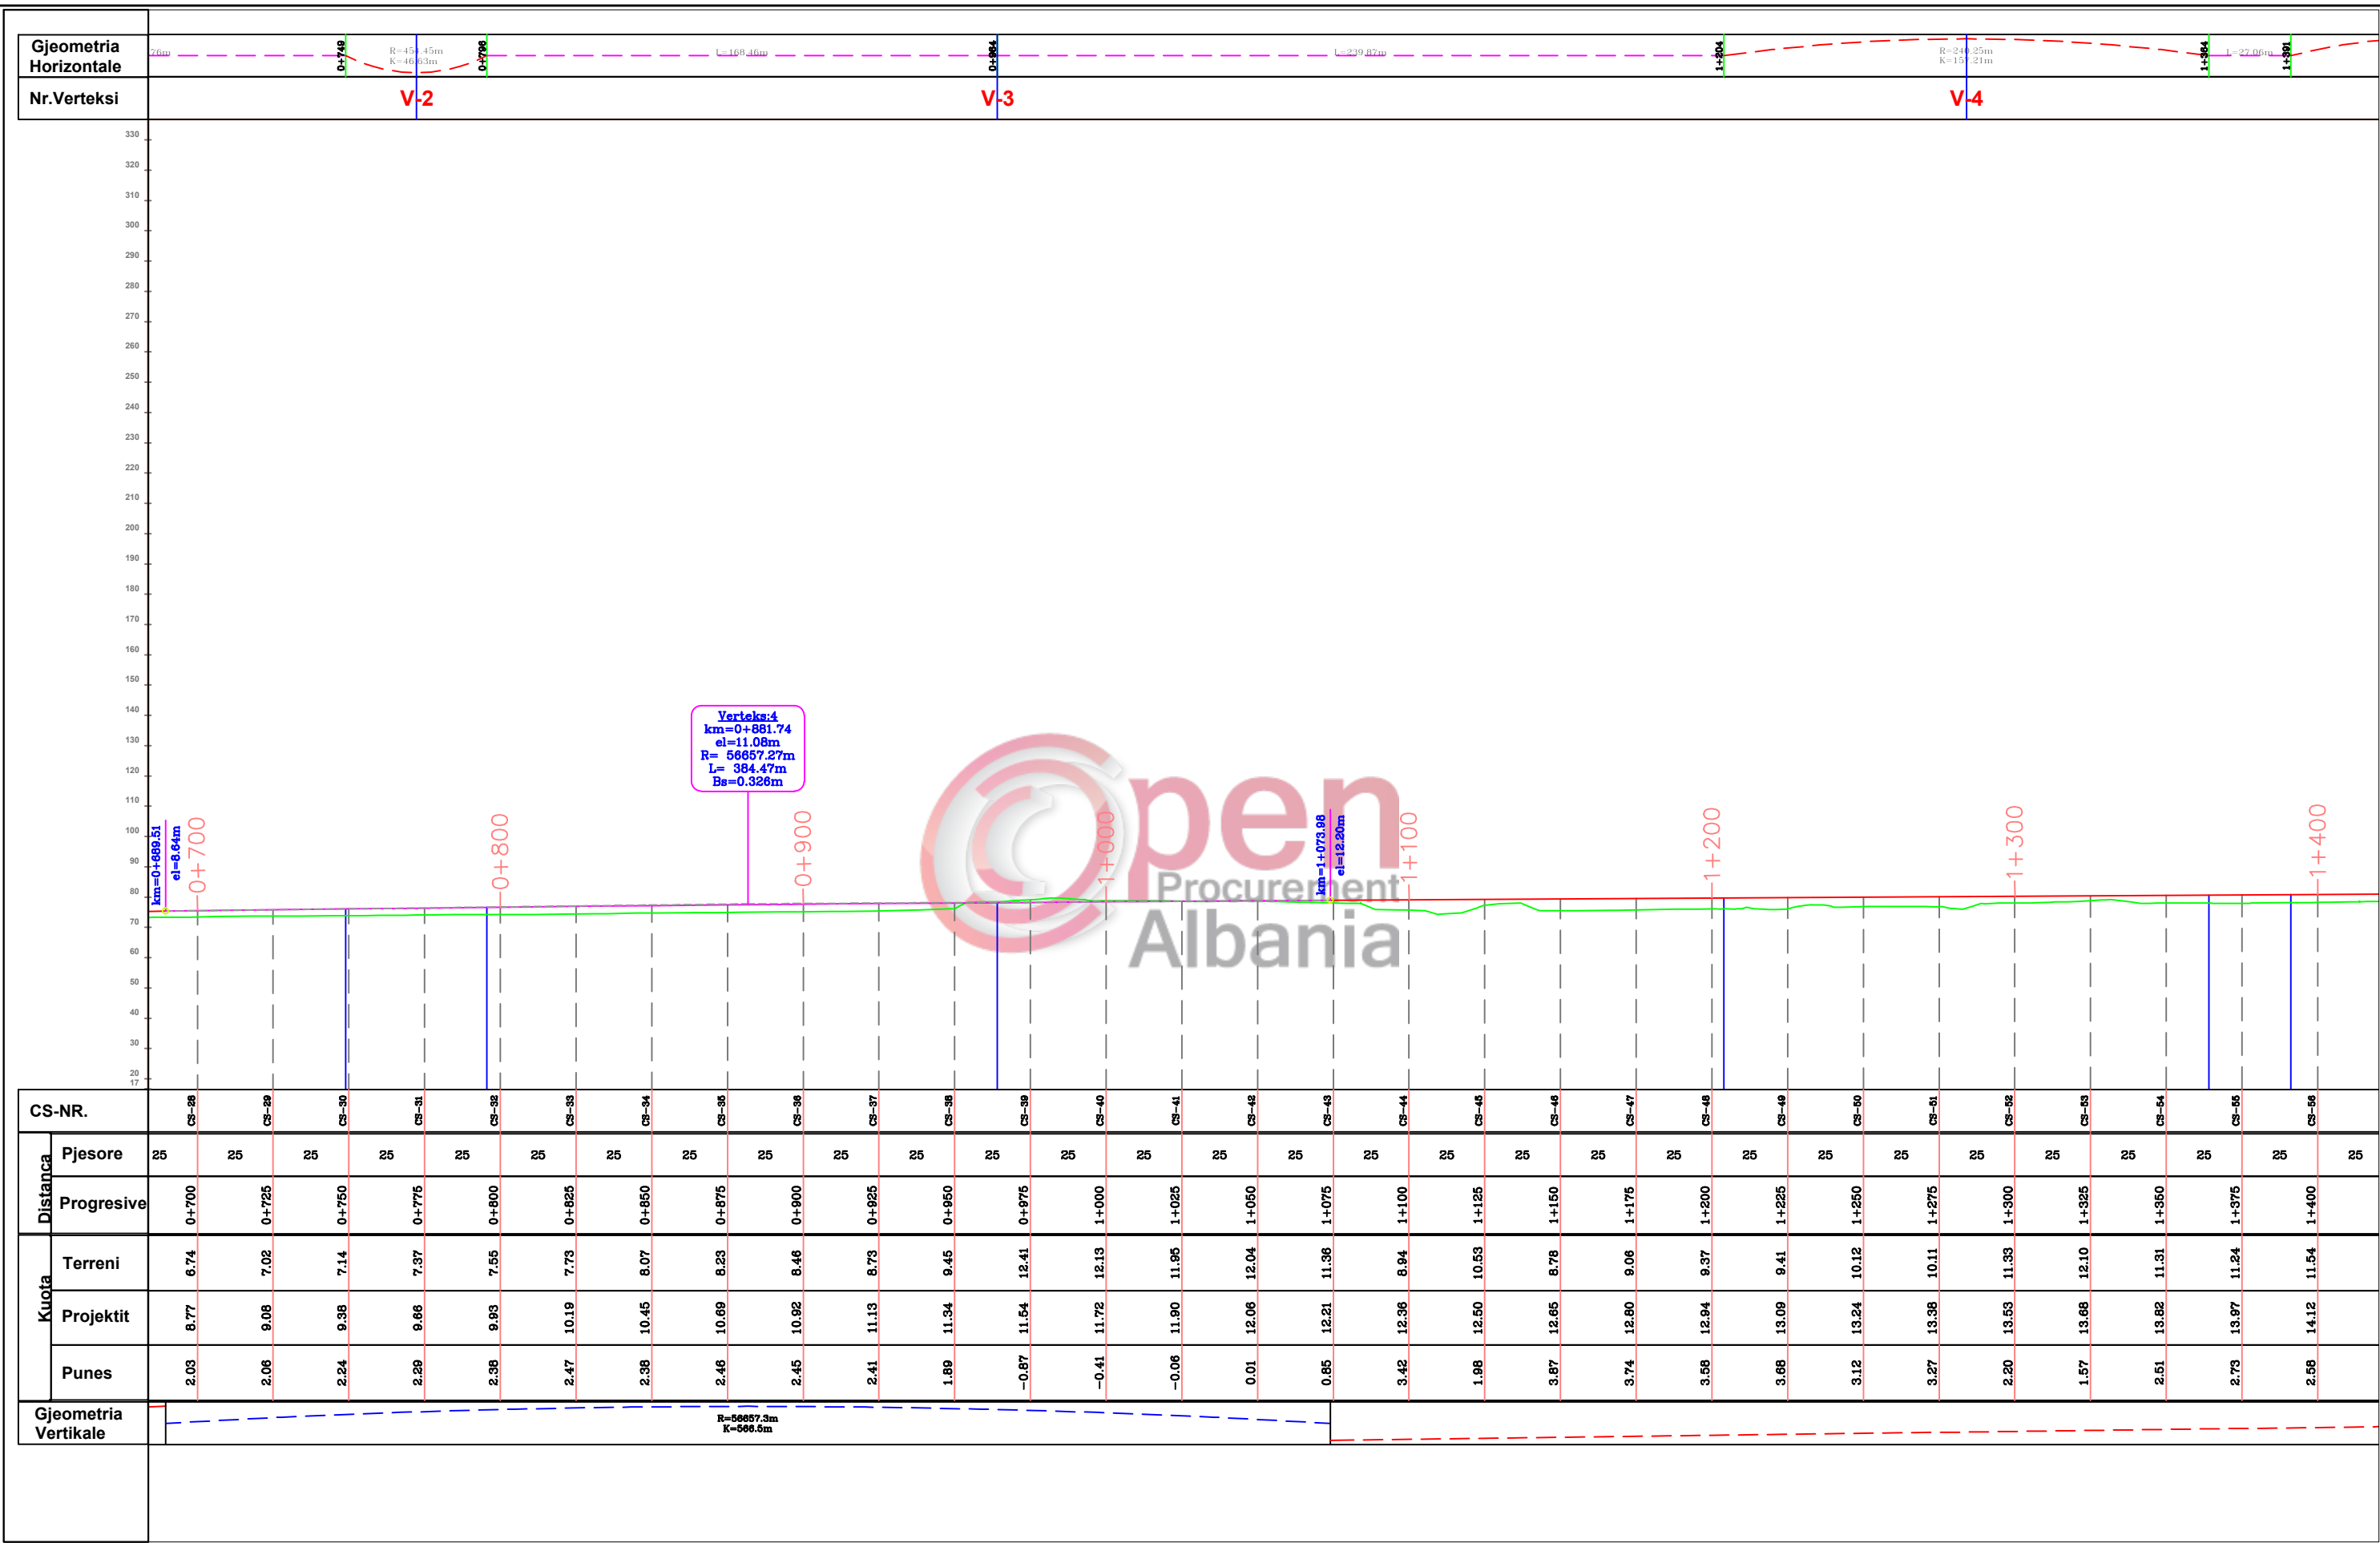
Gjeometria Horizontale

76m 0+749 R=454.45m K=46.63m 0+796 L=168.46m 0+964 L=239.87m 1+204 R=240.25m K=157.21m 1+364 L=27.06m 1+391

Nr.Verteksi V-2 V-3 V-4

330 320 310 300 290 280 270 260 250 240 230 220 210 200 190 180 170 160 150 140 130 120 110 100 90 80 70 60 50 40 30 20 17

Verteks:4
km=0+881.74
el=11.08m
R= 56657.27m
L= 364.47m
Bs=0.326m

km=0+669.51 el=8.64m
km=1+073.98 el=12.20m

0+700 0+800 0+900 1+000 1+100 1+200 1+300 1+400

Open Procurement Albania

| CS-NR. | CS-28 | CS-29 | CS-30 | CS-31 | CS-32 | CS-33 | CS-34 | CS-35 | CS-36 | CS-37 | CS-38 | CS-39 | CS-40 | CS-41 | CS-42 | CS-43 | CS-44 | CS-45 | CS-46 | CS-47 | CS-48 | CS-49 | CS-50 | CS-51 | CS-52 | CS-53 | CS-54 | CS-55 | CS-56 |
|---|---|---|---|---|---|---|---|---|---|---|---|---|---|---|---|---|---|---|---|---|---|---|---|---|---|---|---|---|---|
| Distanca Pjesore | 25 | 25 | 25 | 25 | 25 | 25 | 25 | 25 | 25 | 25 | 25 | 25 | 25 | 25 | 25 | 25 | 25 | 25 | 25 | 25 | 25 | 25 | 25 | 25 | 25 | 25 | 25 | 25 | 25 |
| Distanca Progresive | 0+700 | 0+725 | 0+750 | 0+775 | 0+800 | 0+825 | 0+850 | 0+875 | 0+900 | 0+925 | 0+950 | 0+975 | 1+000 | 1+025 | 1+050 | 1+075 | 1+100 | 1+125 | 1+150 | 1+175 | 1+200 | 1+225 | 1+250 | 1+275 | 1+300 | 1+325 | 1+350 | 1+375 | 1+400 |
| Kuota Terreni | 6.74 | 7.02 | 7.14 | 7.37 | 7.55 | 7.73 | 8.07 | 8.23 | 8.46 | 8.73 | 9.45 | 12.41 | 12.13 | 11.95 | 12.04 | 11.36 | 8.94 | 10.53 | 8.78 | 9.06 | 9.37 | 9.41 | 10.12 | 10.11 | 11.33 | 12.10 | 11.31 | 11.24 | 11.54 |
| Kuota Projektit | 8.77 | 9.08 | 9.38 | 9.66 | 9.93 | 10.19 | 10.45 | 10.69 | 10.92 | 11.13 | 11.34 | 11.54 | 11.72 | 11.90 | 12.06 | 12.21 | 12.36 | 12.50 | 12.65 | 12.80 | 12.94 | 13.09 | 13.24 | 13.38 | 13.53 | 13.68 | 13.82 | 13.97 | 14.12 |
| Kuota Punes | 2.03 | 2.06 | 2.24 | 2.29 | 2.38 | 2.47 | 2.38 | 2.46 | 2.45 | 2.41 | 1.89 | -0.87 | -0.41 | -0.06 | 0.01 | 0.85 | 3.42 | 1.98 | 3.87 | 3.74 | 3.58 | 3.68 | 3.12 | 3.27 | 2.20 | 1.57 | 2.51 | 2.73 | 2.58 |

Gjeometria Vertikale
R=56657.3m
K=566.5m